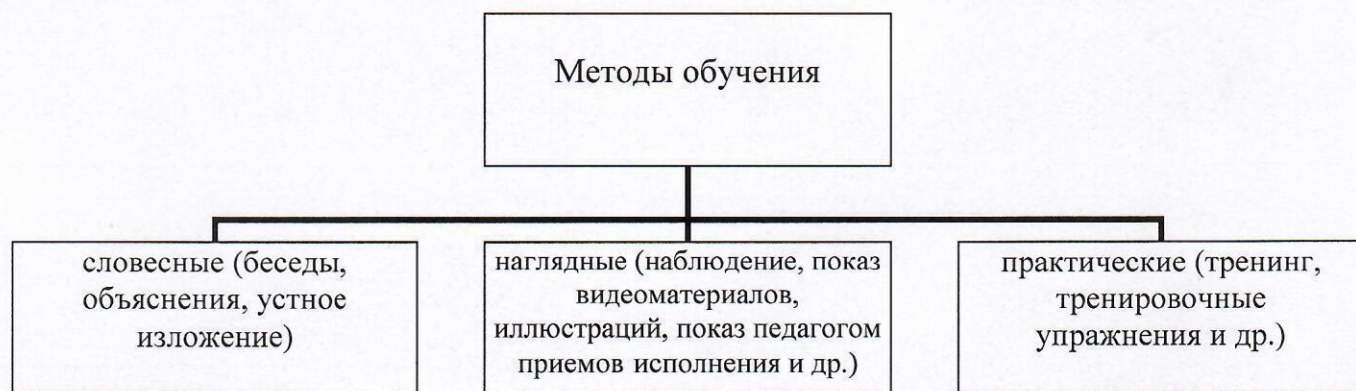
Методы обучения

словесные (беседы, объяснения, устное изложение)

наглядные (наблюдение, показ видеоматериалов, иллюстраций, показ педагогом приемов исполнения и др.)

практические (тренинг, тренировочные упражнения и др.)